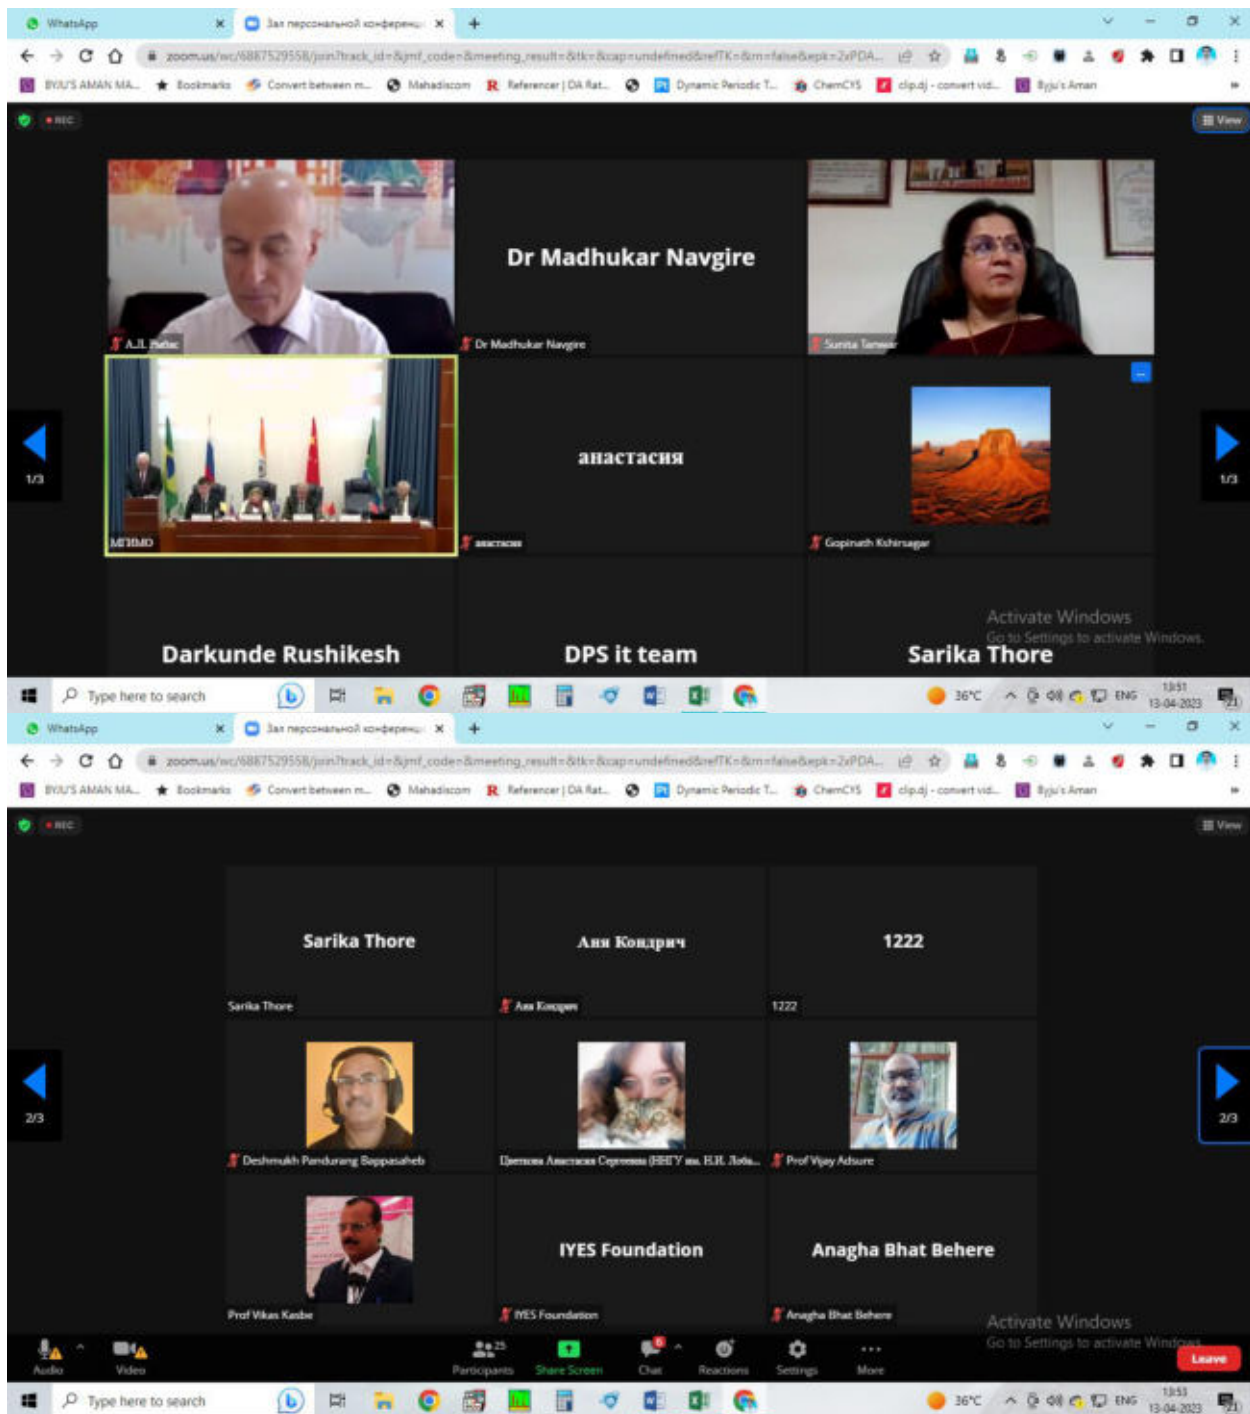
WhatsApp
Зал персональной конференц
zoom.us/wc/6887529558/join?track_id=&jmf_code=&meeting_result=&tk=&cap=undefined&refTK=&m=false&epk=2xPDA...
BYJU'S AMAN MA... Bookmarks Convert between m... Mahadiscom Referencer | OA Rat... Dynamic Periodic T... ChemCYS clip.dj - convert vid... Byju's Aman
REC
View
A.L. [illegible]
Dr Madhukar Navgire
Dr Madhukar Navgire
Sunita Tanwar
МГИМО
анастасия
анастасия
Gopinath Kshirsagar
1/3
1/3
Darkunde Rushikesh
DPS it team
Sarika Thore
Activate Windows
Go to Settings to activate Windows.
Type here to search
36°C ENG 13:51 13-04-2023

WhatsApp
Зал персональной конференц
zoom.us/wc/6887529558/join?track_id=&jmf_code=&meeting_result=&tk=&cap=undefined&refTK=&m=false&epk=2xPDA...
BYJU'S AMAN MA... Bookmarks Convert between m... Mahadiscom Referencer | OA Rat... Dynamic Periodic T... ChemCYS clip.dj - convert vid... Byju's Aman
REC
View
Sarika Thore
Sarika Thore
Аня Кондрич
Аня Кондрич
1222
1222
2/3
2/3
Deshmukh Pandurang Bappasaheb
Цветкова Анастасия Сергеевна (ВНГУ им. Н.И. Лоба...
Prof Vijay Adsure
Prof Vikas Kasbe
IYES Foundation
IYES Foundation
Anagha Bhat Behere
Anagha Bhat Behere
Activate Windows
Go to Settings to activate Windows.
Audio Video 25 Participants Share Screen Chat Reactions Settings More
Leave
Type here to search
36°C ENG 13:53 13-04-2023